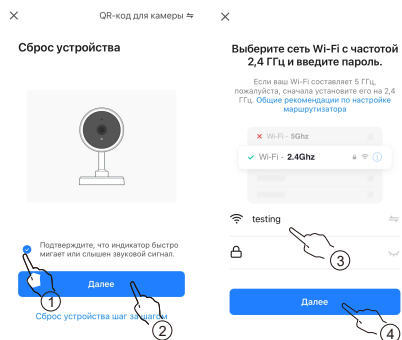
×

QR-код для камеры ⇋

Сброс устройства

Подтвердите, что индикатор быстро мигает или слышен звуковой сигнал.

1

Далее

2

Сброс устройства шаг за шагом

×

Выберите сеть Wi-Fi с частотой 2,4 ГГц и введите пароль.

Если ваш Wi-Fi составляет 5 ГГц, пожалуйста, сначала установите его на 2,4 ГГц. Общие рекомендации по настройке маршрутизатора

× Wi-Fi - 5Ghz

✓ Wi-Fi - 2.4Ghz

testing

3

Далее

4